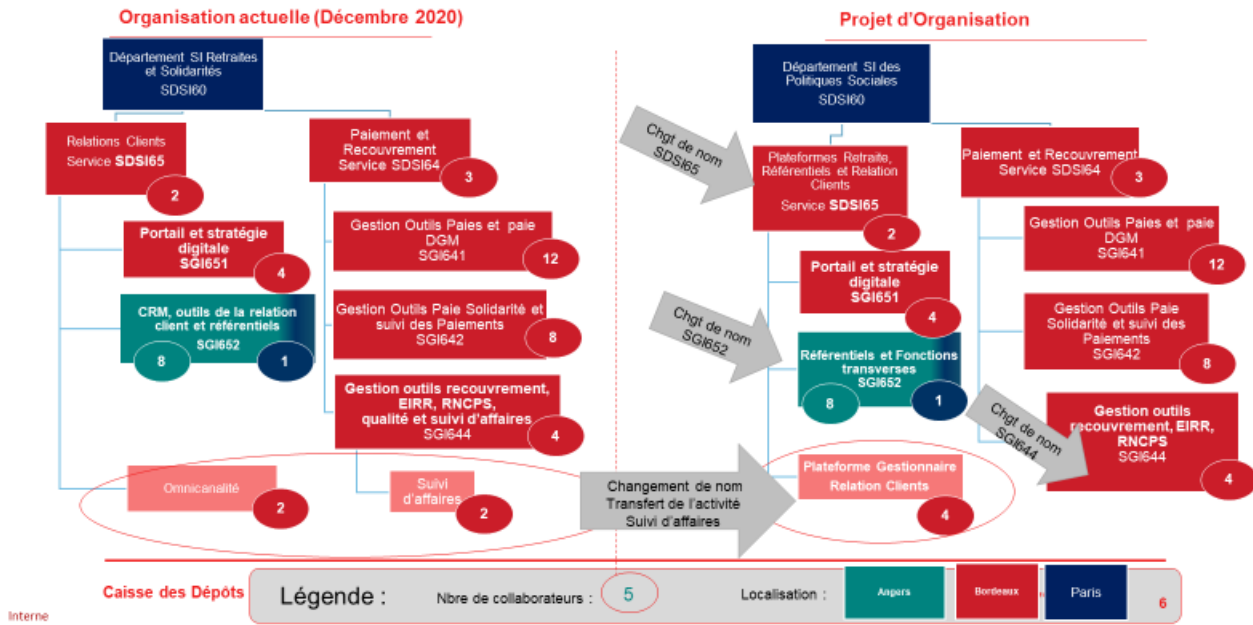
Organisation actuelle (Décembre 2020)

Département SI Retraites et Solidarités
SDSI60

Relations Clients
Service SDSI65
2

Paiement et Recouvrement
Service SDSI64
3

Portail et stratégie digitale
SGI651
4

Gestion Outils Paies et paie DGM
SGI641
12

CRM, outils de la relation client et référentiels
SGI652
8
1

Gestion Outils Paie Solidarité et suivi des Paiements
SGI642
8

Gestion outils recouvrement, EIRR, RNCPS, qualité et suivi d'affaires
SGI644
4

Omnicanalité
2

Suivi d'affaires
2

Changement de nom
Transfert de l'activité
Suivi d'affaires

Projet d'Organisation

Département SI des Politiques Sociales
SDSI60

Chgt de nom
SDSI65

Plateformes Retraite, Référentiels et Relation Clients
Service SDSI65
2

Paiement et Recouvrement
Service SDSI64
3

Gestion Outils Paies et paie DGM
SGI641
12

Portail et stratégie digitale
SGI651
4

Chgt de nom
SGI652

Gestion Outils Paie Solidarité et suivi des Paiements
SGI642
8

Référentiels et Fonctions transverses
SGI652
8
1

Chgt de nom
SGI644

Gestion outils recouvrement, EIRR, RNCPS
SGI644
4

Plateforme Gestionnaire Relation Clients
4

Caisse des Dépôts
Légende :
Nbre de collaborateurs : 5
Localisation : Angers Bordeaux Paris
6
Interne